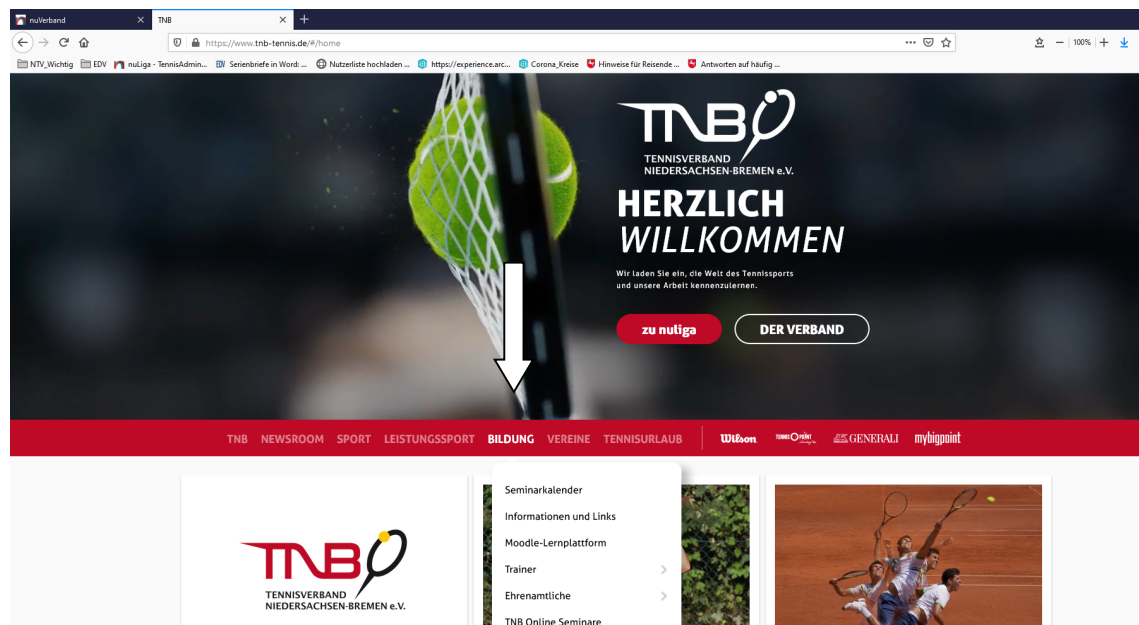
nuVerband
TNB
https://www.tnb-tennis.de/#/home
100%
NTV_Wichtig EDV nuLiga - TennisAdmin... Serienbriefe in Word: ... Nutzerliste hochladen ... https://experience.arc... Corona_Kreise Hinweise für Reisende ... Antworten auf häufig ...

TNB
TENNISVERBAND NIEDERSACHSEN-BREMEN e.V.

HERZLICH WILLKOMMEN

Wir laden Sie ein, die Welt des Tennissports und unsere Arbeit kennenzulernen.

zu nuliga
DER VERBAND

TNB NEWSROOM SPORT LEISTUNGSSPORT BILDUNG VEREINE TENNISURLAUB Wilson TENNIS POINT GENERALI mybigpoint

Seminarkalender
Informationen und Links
Moodle-Lernplattform
Trainer
Ehrenamtliche
TNB Online Seminare

TNB
TENNISVERBAND NIEDERSACHSEN-BREMEN e.V.